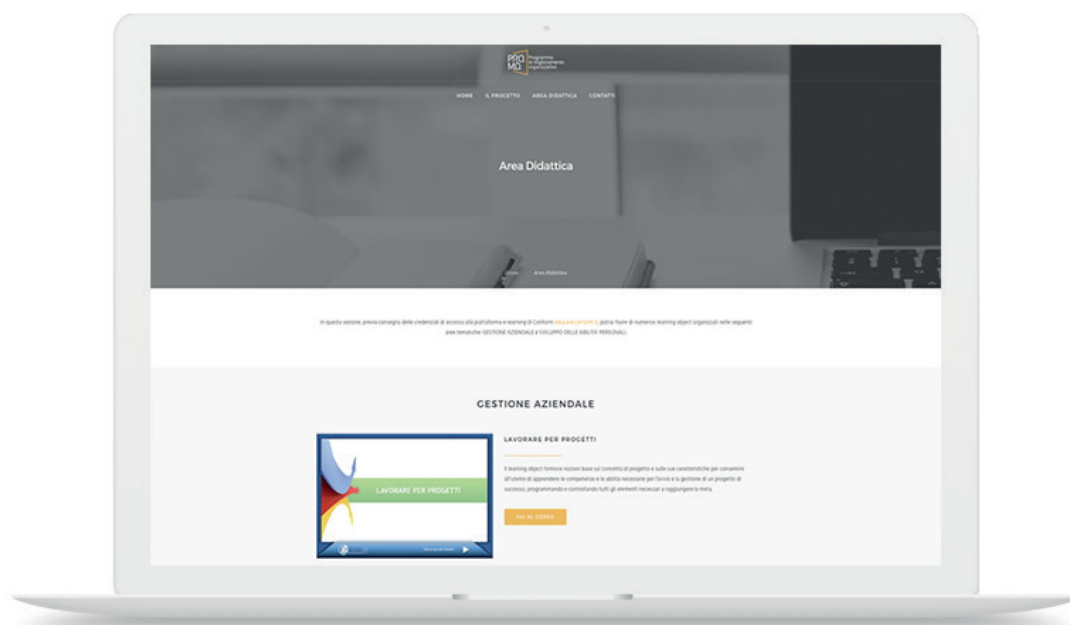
PRO MO Programma di miglioramento organizzativo

HOME IL PROGETTO AREA DIDATTICA CONTATTI

Area Didattica

Home Area Didattica

In questa sezione, previa consegna delle credenziali di accesso alla piattaforma e-learning di Conform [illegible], potrai fruire di numerosi learning object organizzati nelle seguenti aree tematiche: GESTIONE AZIENDALE e SVILUPPO DELLE ABILITA' PERSONALI.

GESTIONE AZIENDALE

LAVORARE PER PROGETTI

LAVORARE PER PROGETTI

Il learning object fornisce nozioni base sul concetto di progetto e sulle sue caratteristiche per consentire all'utente di apprendere le competenze e le abilità necessarie per l'avvio e la gestione di un progetto di successo, programmando e controllando tutti gli elementi necessari a raggiungere la meta.

VAI AL CORSO